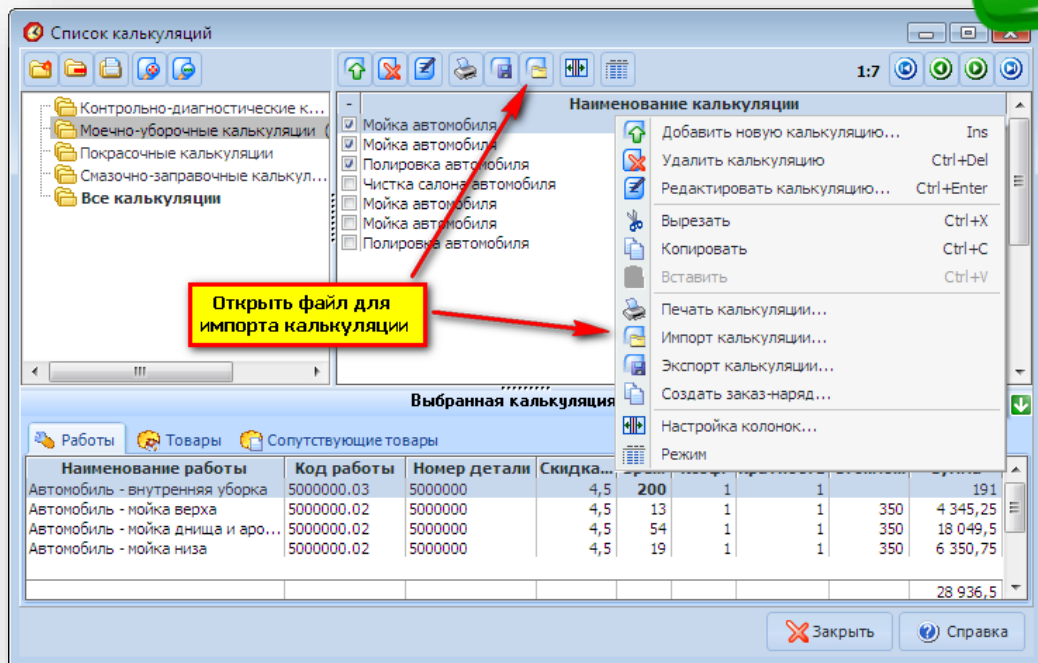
Список калькуляций

1:7

Контрольно-диагностические к...
Моечно-уборочные калькуляции (
Покрасочные калькуляции
Смазочно-заправочные калькул...
Все калькуляции

Наименование калькуляции
Мойка автомобиля
Мойка автомобиля
Полировка автомобиля
Чистка салона автомобиля
Мойка автомобиля
Мойка автомобиля
Полировка автомобиля

Добавить новую калькуляцию... Ins
Удалить калькуляцию Ctrl+Del
Редактировать калькуляцию... Ctrl+Enter
Вырезать Ctrl+X
Копировать Ctrl+C
Вставить Ctrl+V
Печать калькуляции...
Импорт калькуляции...
Экспорт калькуляции...
Создать заказ-наряд...
Настройка колонок...
Режим

Открыть файл для импорта калькуляции

Выбранная калькуляция

Работы Товары Сопутствующие товары

| Наименование работы | Код работы | Номер детали | Скидка... | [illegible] | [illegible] | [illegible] | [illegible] | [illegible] |
|---|---|---|---|---|---|---|---|---|
| Автомобиль - внутренняя уборка | 5000000.03 | 5000000 | 4,5 | 200 | 1 | 1 | | 191 |
| Автомобиль - мойка верха | 5000000.02 | 5000000 | 4,5 | 13 | 1 | 1 | 350 | 4 345,25 |
| Автомобиль - мойка днища и аро... | 5000000.02 | 5000000 | 4,5 | 54 | 1 | 1 | 350 | 18 049,5 |
| Автомобиль - мойка низа | 5000000.02 | 5000000 | 4,5 | 19 | 1 | 1 | 350 | 6 350,75 |
| | | | | | | | | 28 936,5 |

Закрыть Справка